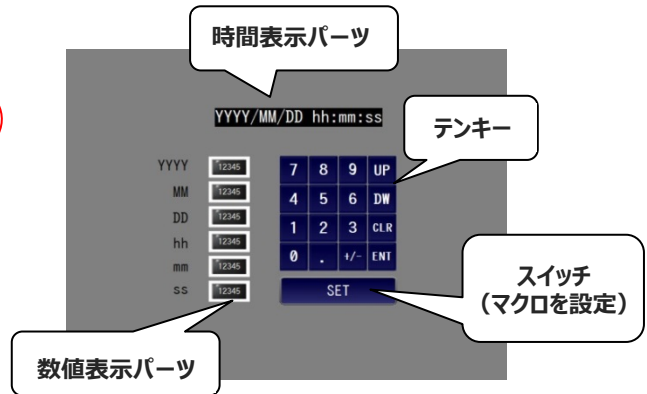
時間表示パーツ

YYYY/MM/DD hh:mm:ss

テンキー

YYYY 12345
MM 12345
DD 12345
hh 12345
mm 12345
ss 12345

| 7 | 8 | 9 | UP |
|---|---|---|---|
| 4 | 5 | 6 | DW |
| 1 | 2 | 3 | CLR |
| 0 | . | +/- | ENT |

SET

スイッチ
（マクロを設定）

数値表示パーツ